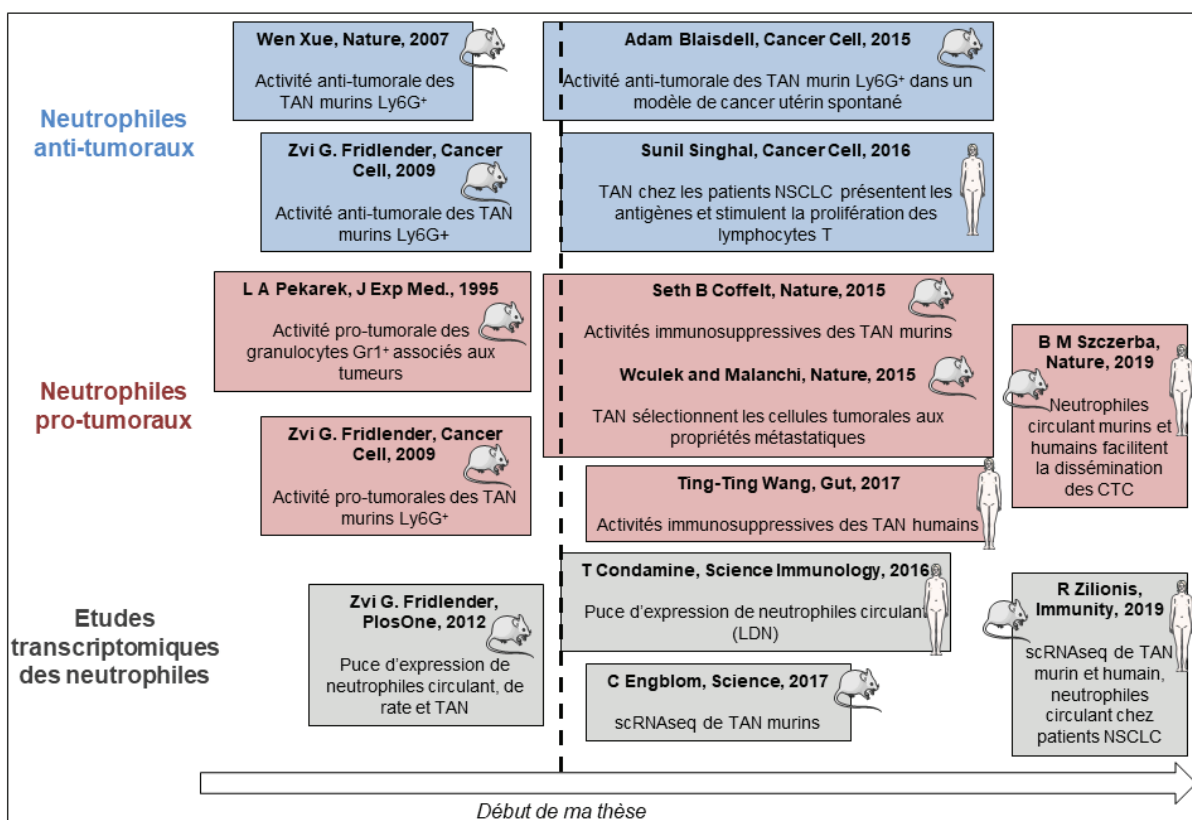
Neutrophiles anti-tumoraux

Wen Xue, Nature, 2007

Activité anti-tumorale des TAN murins Ly6G⁺

Adam Blaisdell, Cancer Cell, 2015

Activité anti-tumorale des TAN murin Ly6G⁺ dans un modèle de cancer utérin spontané

Zvi G. Fridlender, Cancer Cell, 2009

Activité anti-tumorale des TAN murins Ly6G+

Sunil Singhal, Cancer Cell, 2016

TAN chez les patients NSCLC présentent les antigènes et stimulent la prolifération des lymphocytes T

Neutrophiles pro-tumoraux

L A Pekarek, J Exp Med., 1995

Activité pro-tumorale des granulocytes Gr1⁺ associés aux tumeurs

Seth B Coffelt, Nature, 2015

Activités immunosuppressives des TAN murins

Wculek and Malanchi, Nature, 2015

TAN sélectionnent les cellules tumorales aux propriétés métastatiques

B M Szczerba, Nature, 2019

Neutrophiles circulant murins et humains facilitent la dissémination des CTC

Zvi G. Fridlender, Cancer Cell, 2009

Activité pro-tumorales des TAN murins Ly6G⁺

Ting-Ting Wang, Gut, 2017

Activités immunosuppressives des TAN humains

Etudes transcriptomiques des neutrophiles

Zvi G. Fridlender, PlosOne, 2012

Puce d'expression de neutrophiles circulant, de rate et TAN

T Condamine, Science Immunology, 2016

Puce d'expression de neutrophiles circulant (LDN)

C Engblom, Science, 2017

scRNAseq de TAN murins

R Zilionis, Immunity, 2019

scRNAseq de TAN murin et humain, neutrophiles circulant chez patients NSCLC

Début de ma thèse